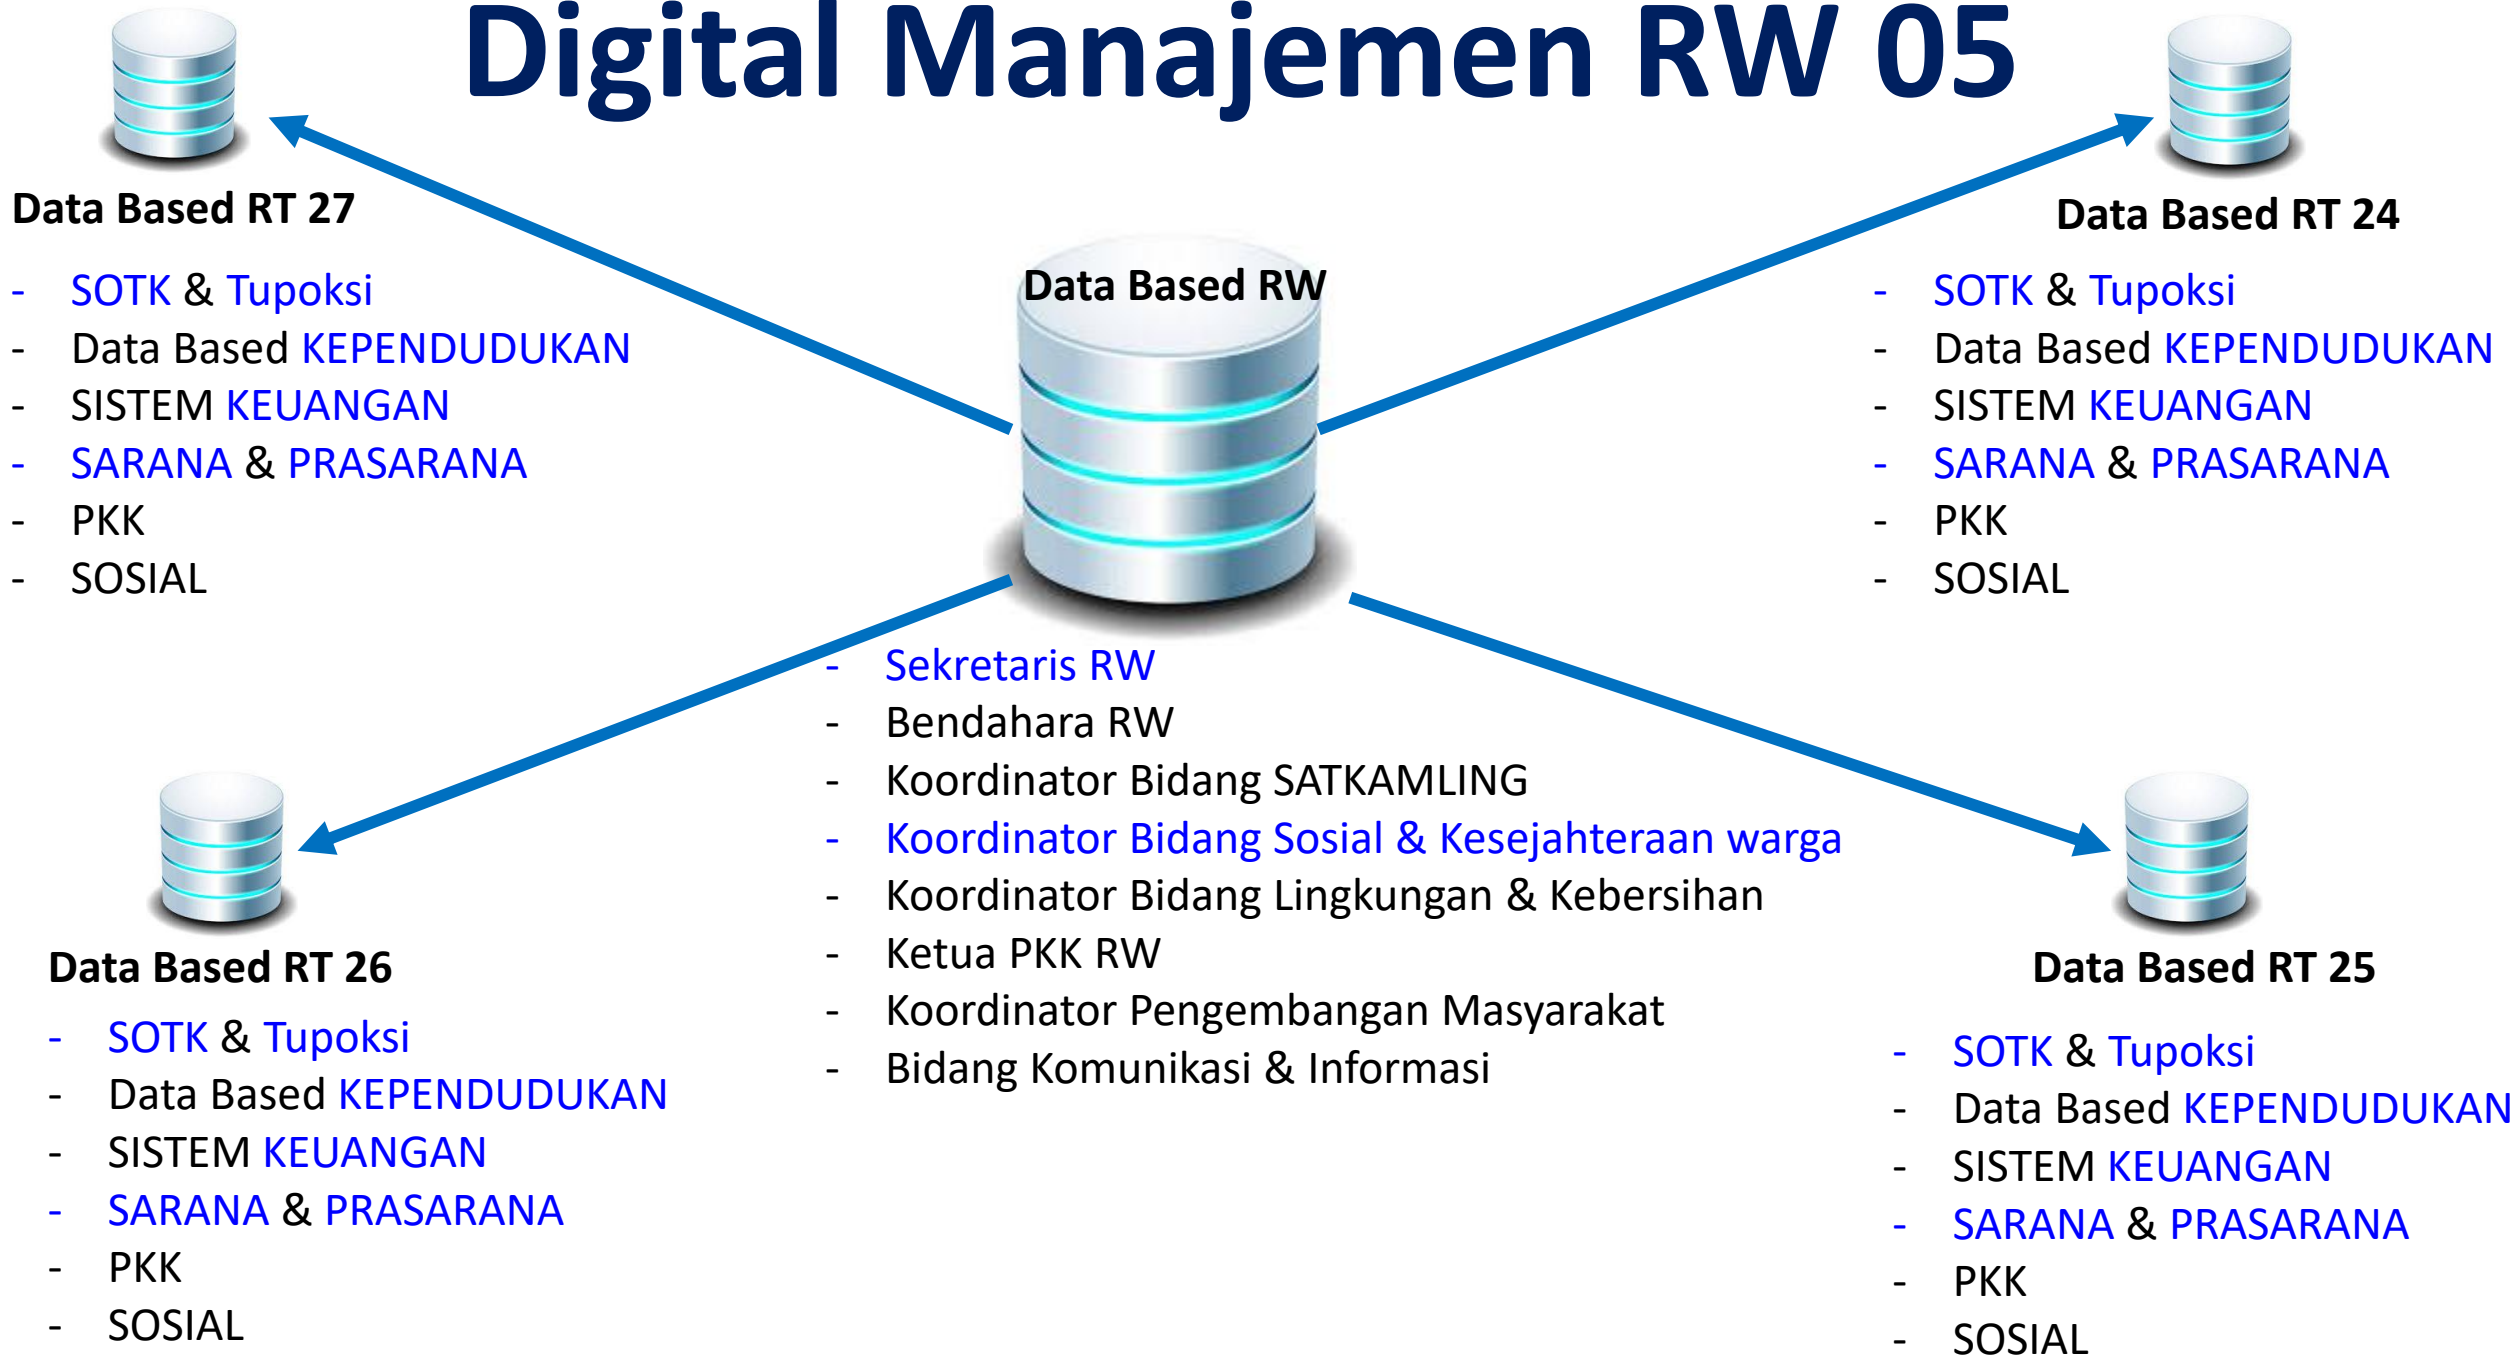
Digital Manajemen RW 05

Data Based RT 27

- SOTK & Tupoksi
- Data Based KEPENDUDUKAN
- SISTEM KEUANGAN
- SARANA & PRASARANA
- PKK
- SOSIAL

Data Based RT 24

- SOTK & Tupoksi
- Data Based KEPENDUDUKAN
- SISTEM KEUANGAN
- SARANA & PRASARANA
- PKK
- SOSIAL

Data Based RW

- Sekretaris RW
- Bendahara RW
- Koordinator Bidang SATKAMLING
- Koordinator Bidang Sosial & Kesejahteraan warga
- Koordinator Bidang Lingkungan & Kebersihan
- Ketua PKK RW
- Koordinator Pengembangan Masyarakat
- Bidang Komunikasi & Informasi

Data Based RT 26

- SOTK & Tupoksi
- Data Based KEPENDUDUKAN
- SISTEM KEUANGAN
- SARANA & PRASARANA
- PKK
- SOSIAL

Data Based RT 25

- SOTK & Tupoksi
- Data Based KEPENDUDUKAN
- SISTEM KEUANGAN
- SARANA & PRASARANA
- PKK
- SOSIAL